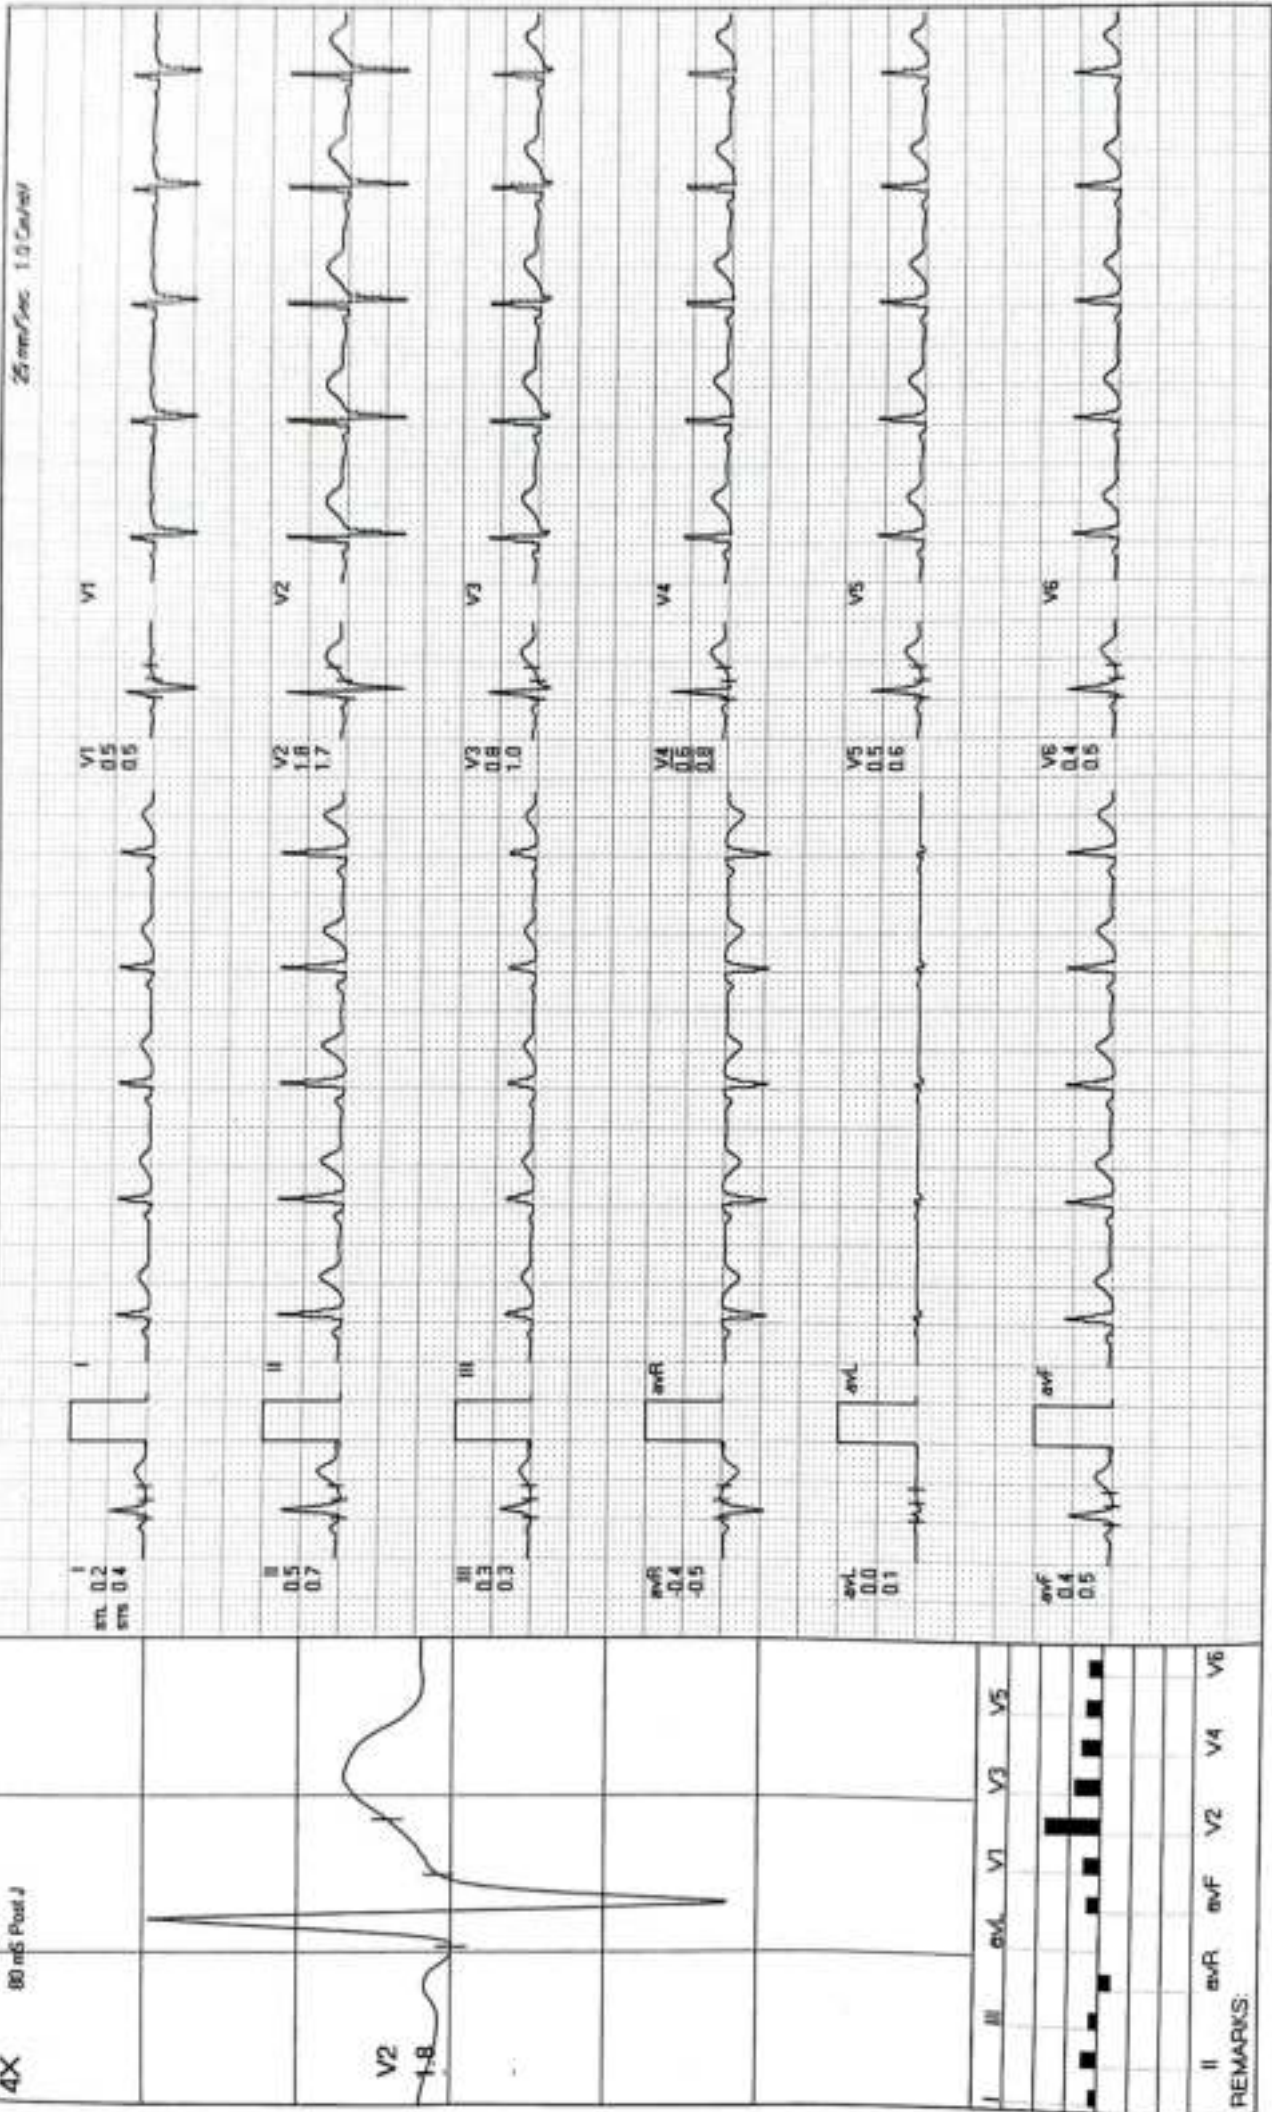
4X
80 mS Post J
V2
1.8

I III aVL V1 V3 V5
II aVR aVF V2 V4 V6
REMARKS:

I
STL 0.2
STS 0.4
I

II
0.5
0.7
II

III
0.3
0.3
III

aVR
-0.4
-0.5
aVR

aVL
0.0
0.1
aVL

aVF
0.4
0.5
aVF

V1
0.5
0.5
V1

V2
1.8
1.7
V2

V3
0.8
1.0
V3

V4
0.6
0.8
V4

V5
0.5
0.6
V5

V6
0.4
0.5
V6

25 mm/Sec 1.0 Cm/mV